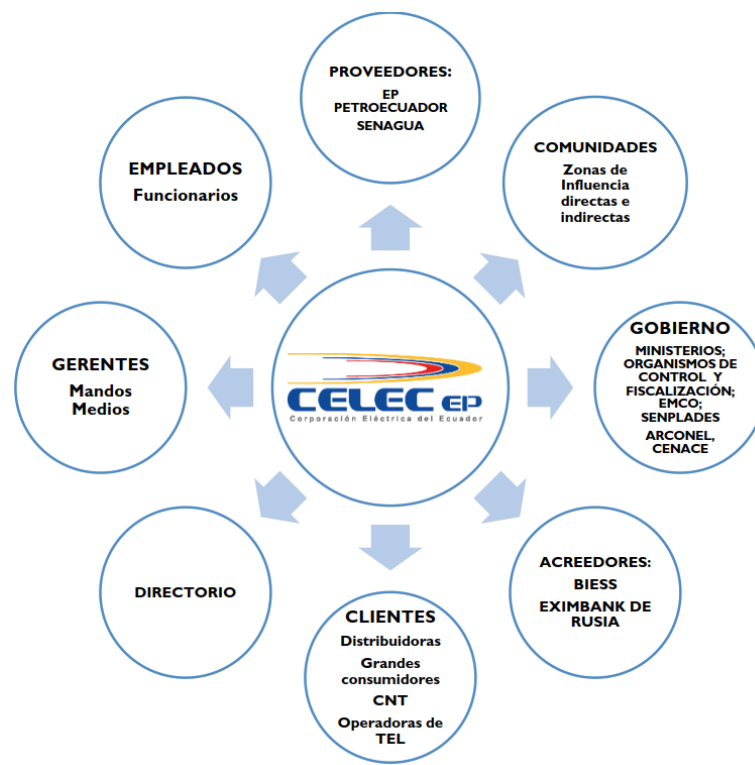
PROVEEDORES:
EP PETROECUADOR
SENAGUA

COMUNIDADES
Zonas de Influencia directas e indirectas

GOBIERNO
MINISTERIOS; ORGANISMOS DE CONTROL Y FISCALIZACIÓN; EMCO; SENPLADES
ARCONEL, CENACE

ACREEDORES:
BIESS
EXIMBANK DE RUSIA

CLIENTES
Distribuidoras
Grandes consumidores
CNT
Operadoras de TEL

DIRECTORIO

GERENTES
Mandos Medios

EMPLEADOS
Funcionarios

CELEC EP
Corporación Eléctrica del Ecuador